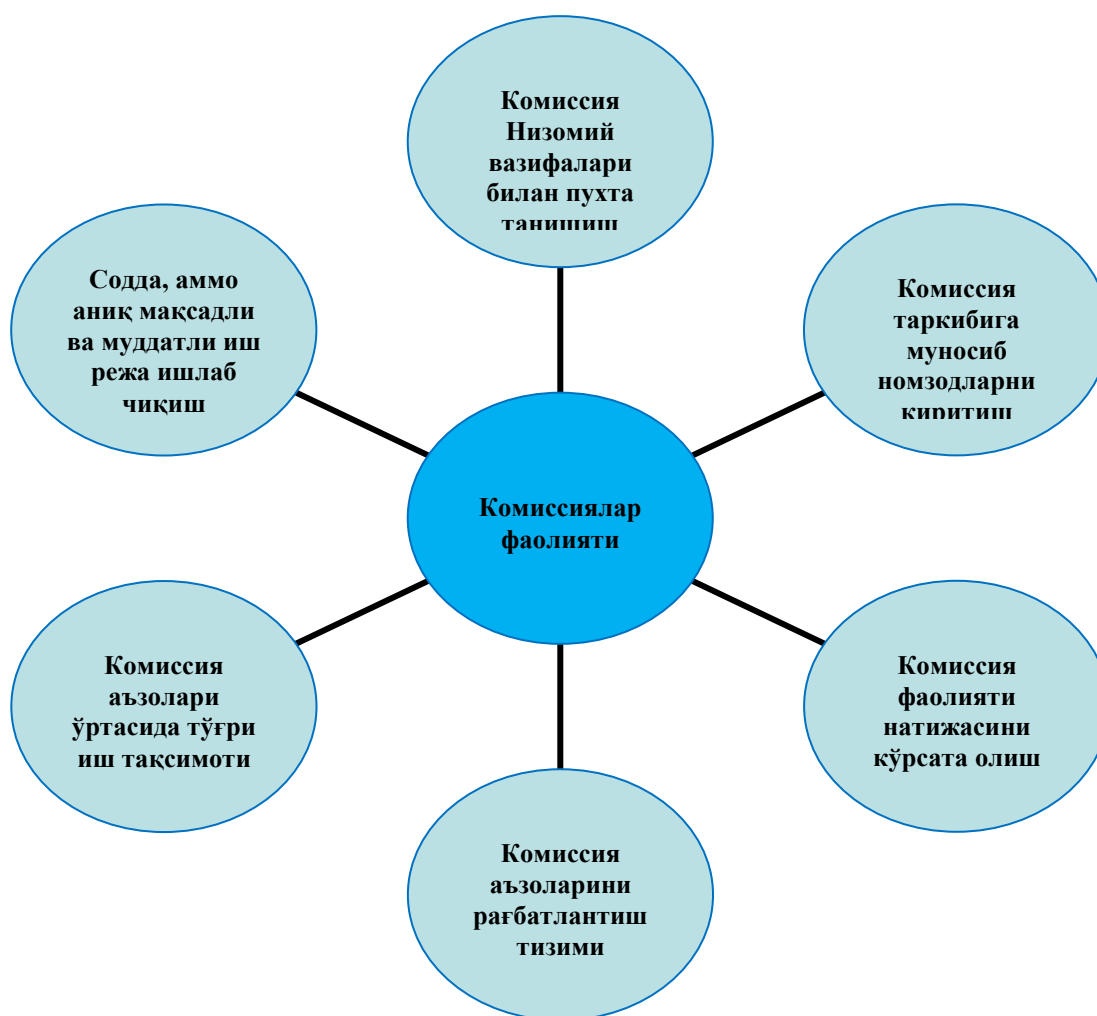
Комиссиялар фаолияти

Комиссия Низомий вазифалари билан пухта танишиш

Комиссия таркибига муносиб номзодларни киритиш

Комиссия фаолияти натижасини кўрсата олиш

Комиссия аъзоларини рағбатлантиш тизими

Комиссия аъзолари ўртасида тўғри иш тақсимоти

Содда, аммо аниқ мақсадли ва муддатли иш режа ишлаб чиқиш